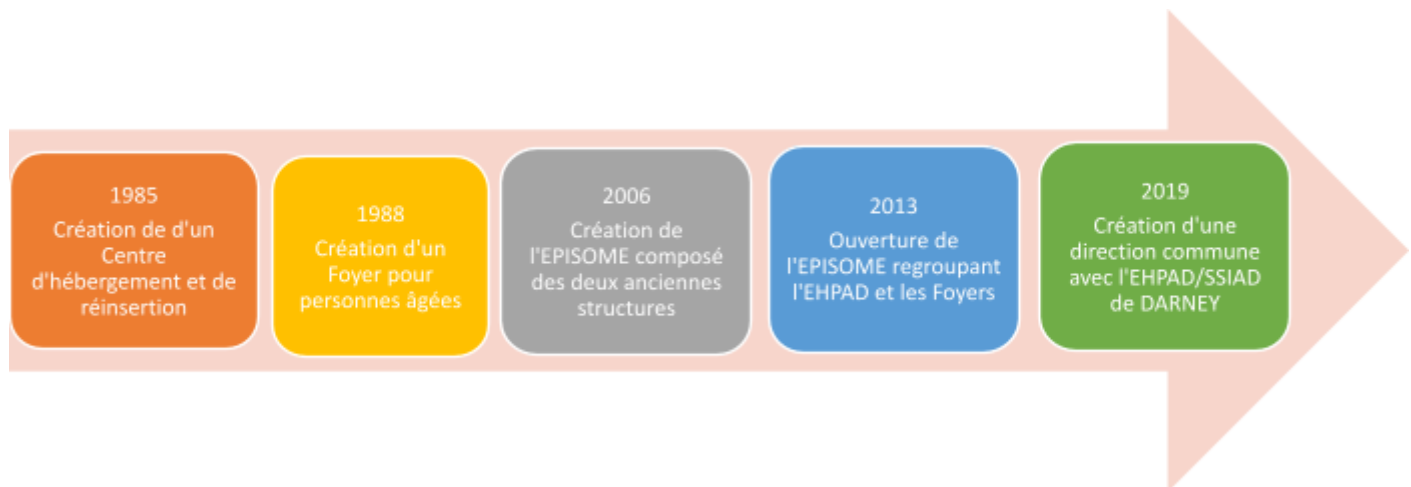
1985
Création de d'un Centre d'hébergement et de réinsertion

1988
Création d'un Foyer pour personnes âgées

2006
Création de l'EPISOME composé des deux anciennes structures

2013
Ouverture de l'EPISOME regroupant l'EHPAD et les Foyers

2019
Création d'une direction commune avec l'EHPAD/SSIAD de DARNEY